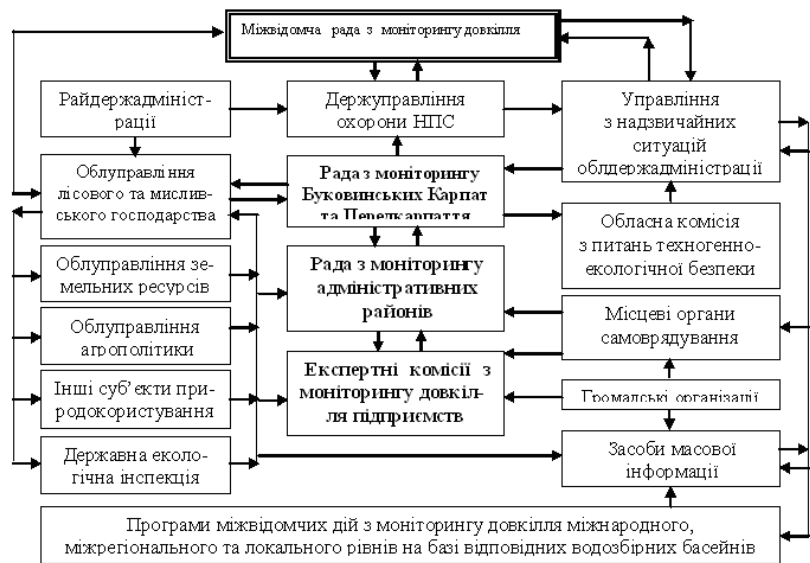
Міжвідомча рада з моніторингу довкілля

Райдержадміністрації

Держуправління охорони НПС

Управління з надзвичайних ситуацій облдержадміністрації

Облуправління лісового та мисливського господарства

Рада з моніторингу Буковинських Карпат та Передкарпаття

Обласна комісія з питань техногенно-екологічної безпеки

Облуправління земельних ресурсів

Рада з моніторингу адміністративних районів

Облуправління агрополітики

Місцеві органи самоврядування

Інші суб'єкти природокористування

Експертні комісії з моніторингу довкілля підприємств

Громадські організації

Державна екологічна інспекція

Засоби масової інформації

Програми міжвідомчих дій з моніторингу довкілля міжнародного, міжрегіонального та локального рівнів на базі відповідних водозбірних басейнів